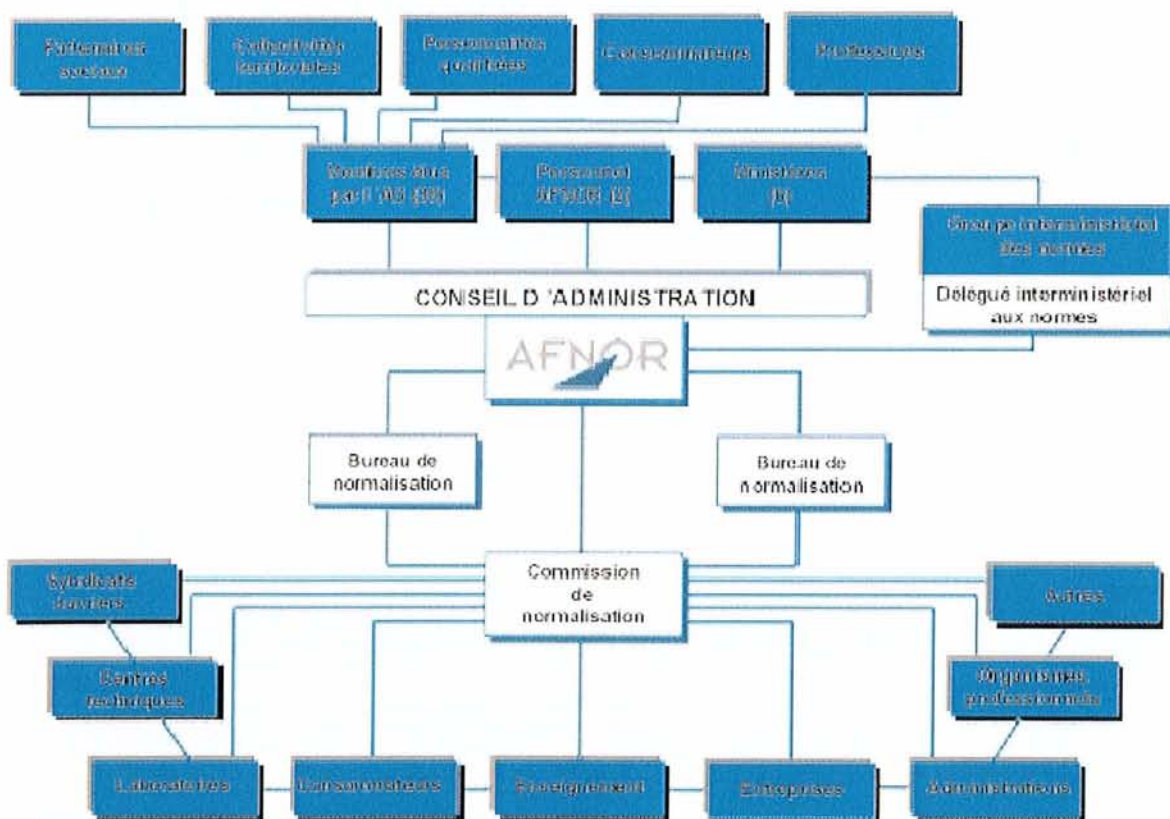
Partenaires sociaux

Collectivités territoriales

Personnalités qualifiées

Consommateurs

Professions

Membres élus par l'AG (20)

Personnel AFNOR (2)

Ministères (9)

Groupe interministériel des normes

Délégué interministériel aux normes

CONSEIL D 'ADMINISTRATION

AFNOR

Bureau de normalisation

Bureau de normalisation

Commission de normalisation

Syndicats ouvriers

Autres

Centres techniques

Organismes professionnels

Laboratoires

Consommateurs

Enseignement

Entreprises

Administrations